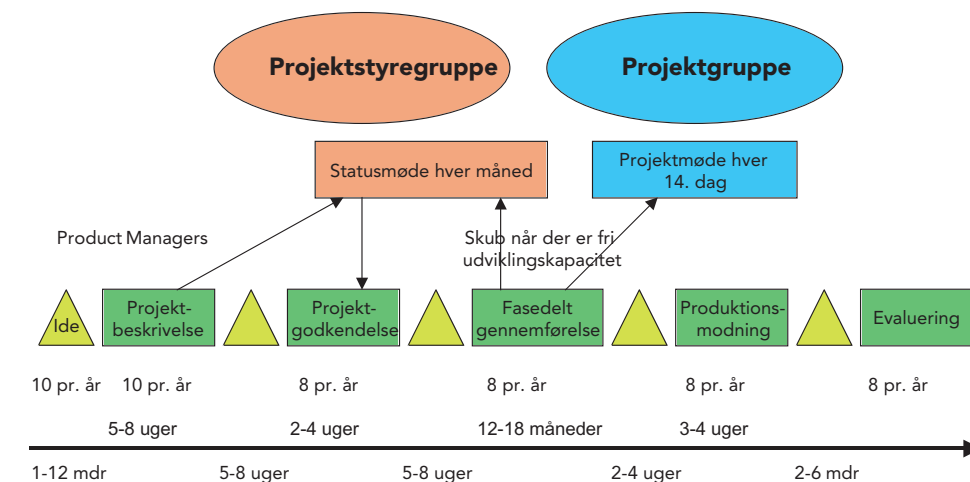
Projektstyregruppe

Projektgruppe

Statusmøde hver måned

Projektmøde hver 14. dag

Product Managers

Skub når der er fri udviklingskapacitet

Ide

Projektbeskrivelse

Projektgodkendelse

Fasedelt gennemførelse

Produktionsmodning

Evaluering

10 pr. år

10 pr. år

8 pr. år

8 pr. år

8 pr. år

8 pr. år

5-8 uger

2-4 uger

12-18 måneder

3-4 uger

1-12 mdr

5-8 uger

5-8 uger

2-4 uger

2-6 mdr